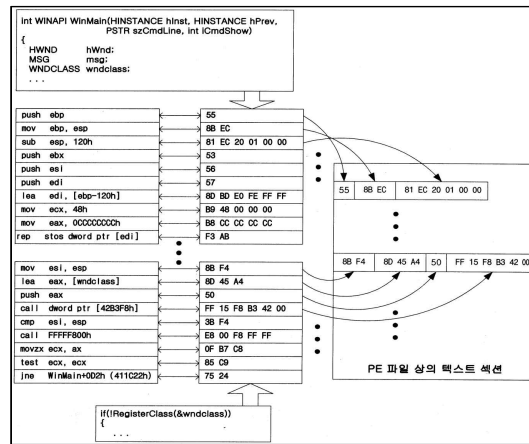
int WINAPI WinMain(HINSTANCE hInst, HINSTANCE hPrev, PSTR szCmdLine, int iCmdShow)
{
HWND hWnd;
MSG msg;
WNDCLASS wndclass;
...

| | |
|---|---|
| push ebp | 55 |
| mov ebp, esp | 8B EC |
| sub esp, 120h | 81 EC 20 01 00 00 |
| push ebx | 53 |
| push esi | 56 |
| push edi | 57 |
| lea edi, [ebp-120h] | 8D BD E0 FE FF FF |
| mov ecx, 48h | B9 48 00 00 00 |
| mov eax, 0CCCCCCCCh | B8 CC CC CC CC |
| rep stos dword ptr [edi] | F3 AB |

| | |
|---|---|
| mov esi, esp | 8B F4 |
| lea eax, [wndclass] | 8D 45 A4 |
| push eax | 50 |
| call dword ptr [42B3F8h] | FF 15 F8 B3 42 00 |
| cmp esi, esp | 3B F4 |
| call FFFFF800h | E8 00 F8 FF FF |
| movzx ecx, ax | 0F B7 C8 |
| test ecx, ecx | 85 C9 |
| jne WinMain+0D2h (411C22h) | 75 24 |

if(!RegisterClass(&wndclass))
{
...

55 8B EC 81 EC 20 01 00 00

8B F4 8D 45 A4 50 FF 15 F8 B3 42 00

PE 파일 상의 텍스트 섹션